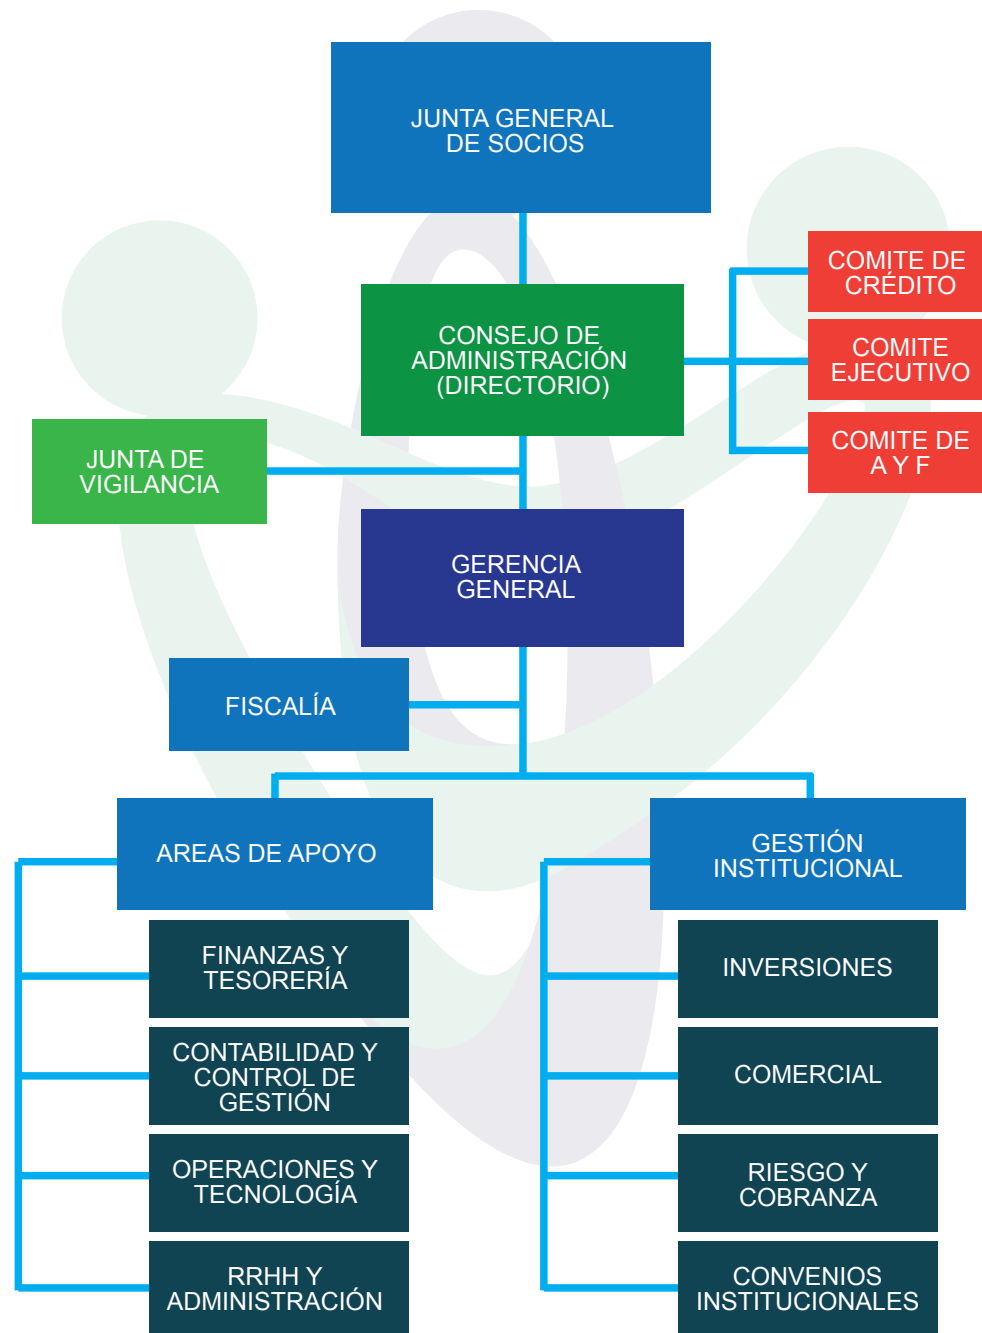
JUNTA GENERAL DE SOCIOS

COMITE DE CRÉDITO

COMITE EJECUTIVO

COMITE DE A Y F

CONSEJO DE ADMINISTRACIÓN (DIRECTORIO)

JUNTA DE VIGILANCIA

GERENCIA GENERAL

FISCALÍA

AREAS DE APOYO

GESTIÓN INSTITUCIONAL

FINANZAS Y TESORERÍA

CONTABILIDAD Y CONTROL DE GESTIÓN

OPERACIONES Y TECNOLOGÍA

RRHH Y ADMINISTRACIÓN

INVERSIONES

COMERCIAL

RIESGO Y COBRANZA

CONVENIOS INSTITUCIONALES